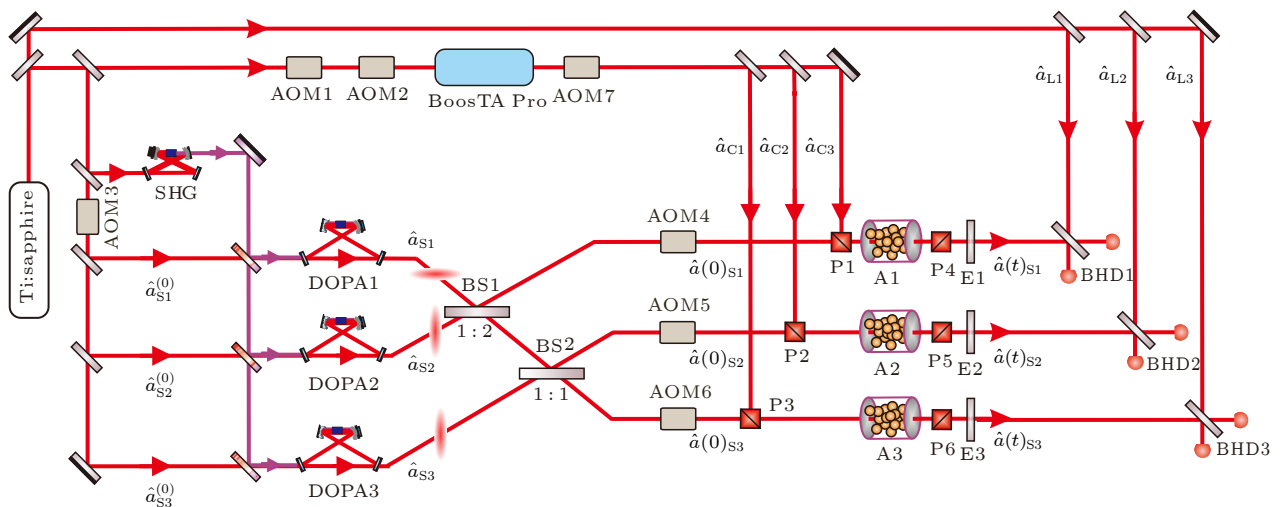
AOM1 AOM2 BoosTA Pro AOM7

$\hat{a}_{L1}$ $\hat{a}_{L2}$ $\hat{a}_{L3}$

$\hat{a}_{C1}$ $\hat{a}_{C2}$ $\hat{a}_{C3}$

SHG

AOM3

Ti:sapphire

DOPA1

$\hat{a}_{S1}$

AOM4

P1 A1 P4 E1

$\hat{a}(0)_{S1}$ $\hat{a}(t)_{S1}$

BHD1

$\hat{a}_{S1}^{(0)}$

BS1

1 : 2

AOM5

$\hat{a}(0)_{S2}$

P2 A2 P5 E2

$\hat{a}(t)_{S2}$

BHD2

DOPA2

$\hat{a}_{S2}^{(0)}$

$\hat{a}_{S2}$

BS2

1 : 1

AOM6

P3

$\hat{a}(0)_{S3}$

A3 P6 E3

$\hat{a}(t)_{S3}$

BHD3

DOPA3

$\hat{a}_{S3}^{(0)}$

$\hat{a}_{S3}$